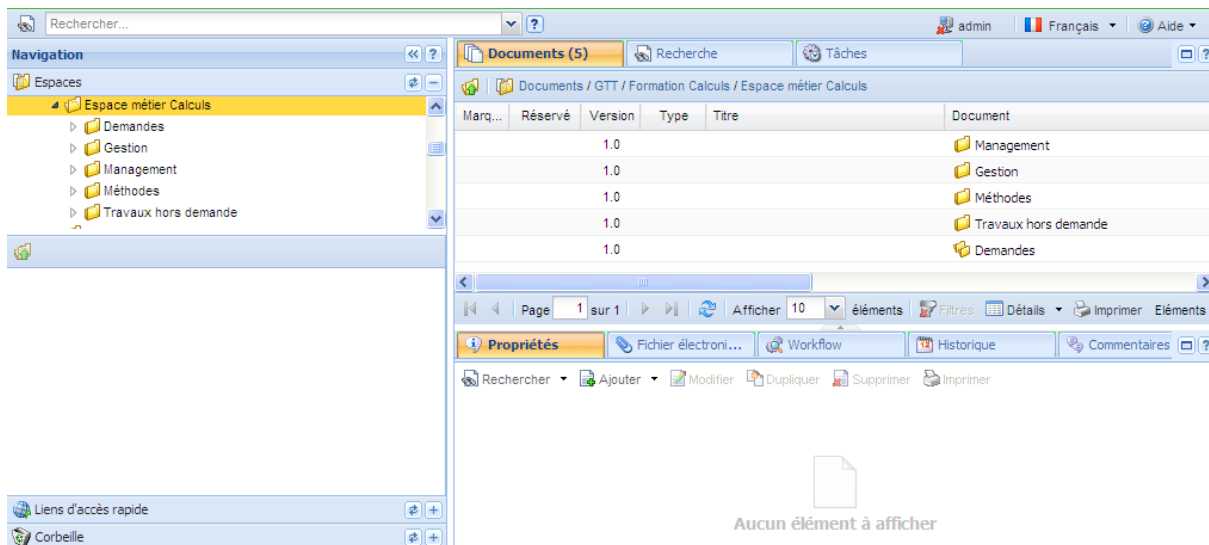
Rechercher...

admin | Français | Aide

Navigation

Espaces

Espace métier Calculs
Demandes
Gestion
Management
Méthodes
Travaux hors demande

Documents (5) | Recherche | Tâches

Documents / GTT / Formation Calculs / Espace métier Calculs

| Marq... | Réservé | Version | Type | Titre | Document |
|---|---|---|---|---|---|
| | | 1.0 | | | Management |
| | | 1.0 | | | Gestion |
| | | 1.0 | | | Méthodes |
| | | 1.0 | | | Travaux hors demande |
| | | 1.0 | | | Demandes |

Page 1 sur 1 | Afficher 10 éléments | Filtres | Détails | Imprimer | Eléments

Propriétés | Fichier électroni... | Workflow | Historique | Commentaires

Rechercher | Ajouter | Modifier | Dupliquer | Supprimer | Imprimer

Aucun élément à afficher

Liens d'accès rapide

Corbeille